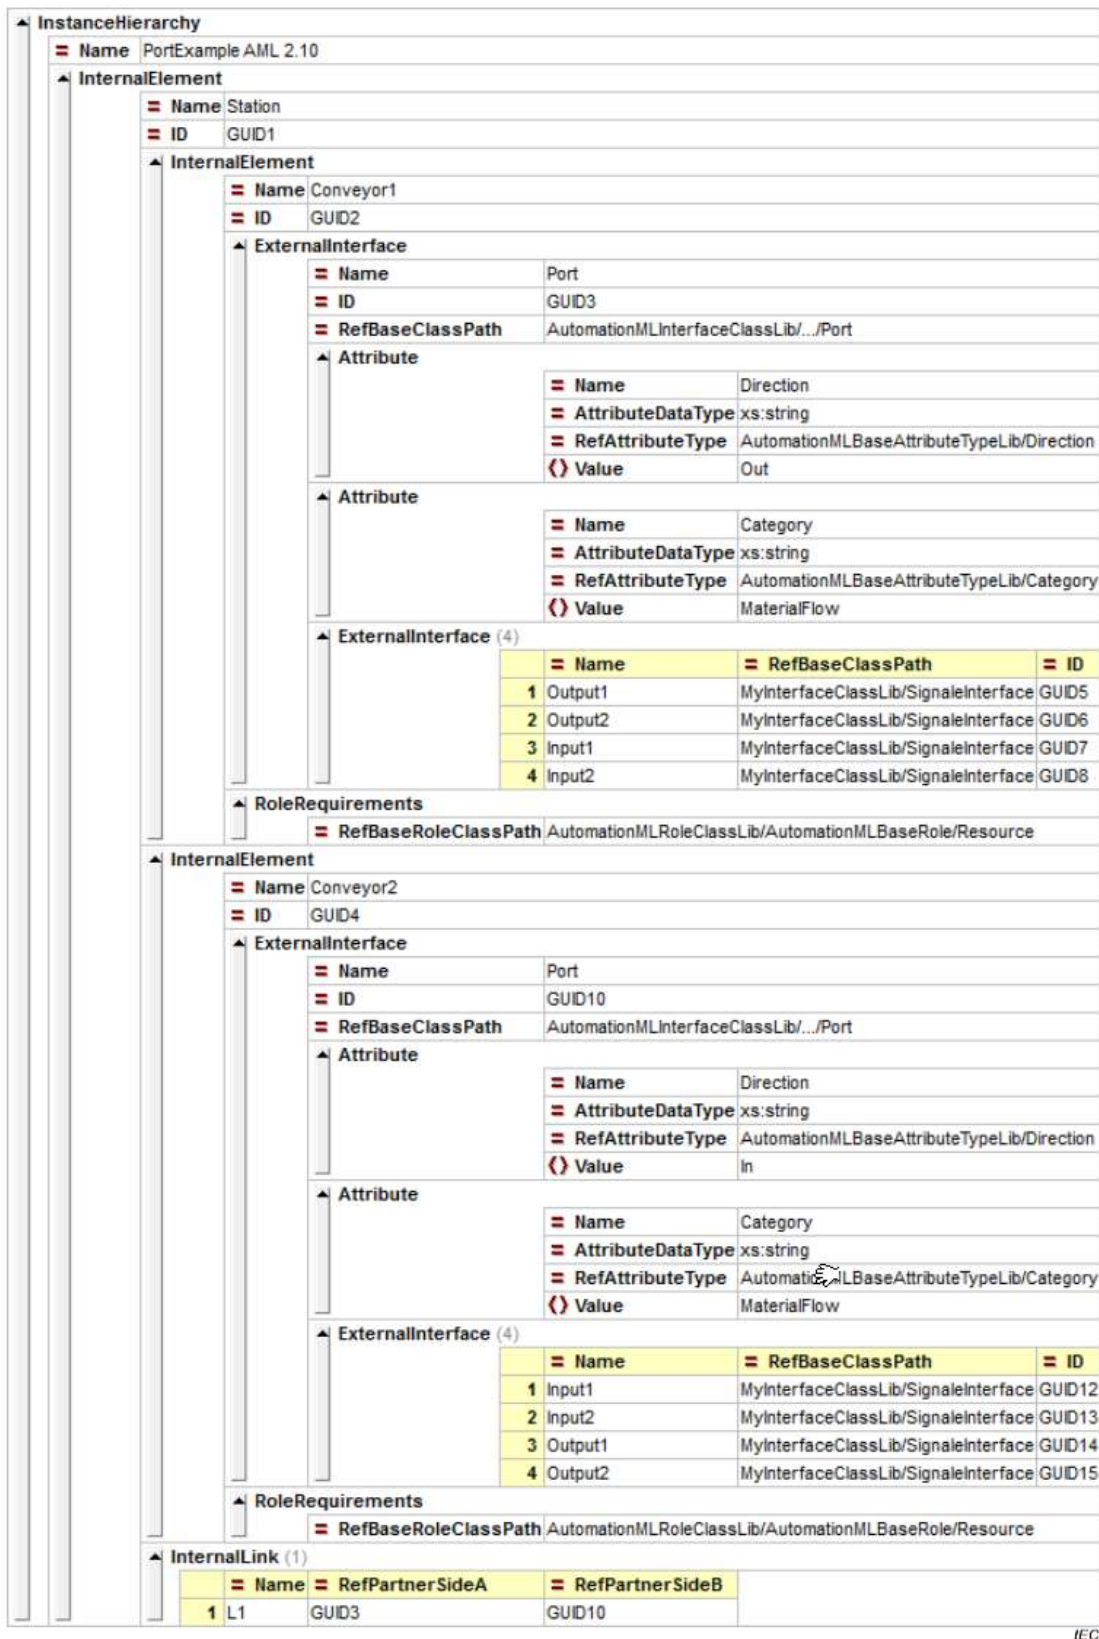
InstanceHierarchy
= Name PortExample AML 2.10
InternalElement
= Name Station
= ID GUID1
InternalElement
= Name Conveyor1
= ID GUID2
ExternalInterface
= Name Port
= ID GUID3
= RefBaseClassPath AutomationMLInterfaceClassLib/.../Port
Attribute
= Name Direction
= AttributeDataType xs:string
= RefAttributeType AutomationMLBaseAttributeTypeLib/Direction
() Value Out
Attribute
= Name Category
= AttributeDataType xs:string
= RefAttributeType AutomationMLBaseAttributeTypeLib/Category
() Value MaterialFlow
ExternalInterface (4)

| | = Name | = RefBaseClassPath | = ID |
|---|---|---|---|
| 1 | Output1 | MyInterfaceClassLib/SignaleInterface | GUID5 |
| 2 | Output2 | MyInterfaceClassLib/SignaleInterface | GUID6 |
| 3 | Input1 | MyInterfaceClassLib/SignaleInterface | GUID7 |
| 4 | Input2 | MyInterfaceClassLib/SignaleInterface | GUID8 |

RoleRequirements
= RefBaseRoleClassPath AutomationMLRoleClassLib/AutomationMLBaseRole/Resource
InternalElement
= Name Conveyor2
= ID GUID4
ExternalInterface
= Name Port
= ID GUID10
= RefBaseClassPath AutomationMLInterfaceClassLib/.../Port
Attribute
= Name Direction
= AttributeDataType xs:string
= RefAttributeType AutomationMLBaseAttributeTypeLib/Direction
() Value In
Attribute
= Name Category
= AttributeDataType xs:string
= RefAttributeType Automatic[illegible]LBaseAttributeTypeLib/Category
() Value MaterialFlow
ExternalInterface (4)

| | = Name | = RefBaseClassPath | = ID |
|---|---|---|---|
| 1 | Input1 | MyInterfaceClassLib/SignaleInterface | GUID12 |
| 2 | Input2 | MyInterfaceClassLib/SignaleInterface | GUID13 |
| 3 | Output1 | MyInterfaceClassLib/SignaleInterface | GUID14 |
| 4 | Output2 | MyInterfaceClassLib/SignaleInterface | GUID15 |

RoleRequirements
= RefBaseRoleClassPath AutomationMLRoleClassLib/AutomationMLBaseRole/Resource
InternalLink (1)

| | = Name | = RefPartnerSideA | = RefPartnerSideB |
|---|---|---|---|
| 1 | L1 | GUID3 | GUID10 |

IEC